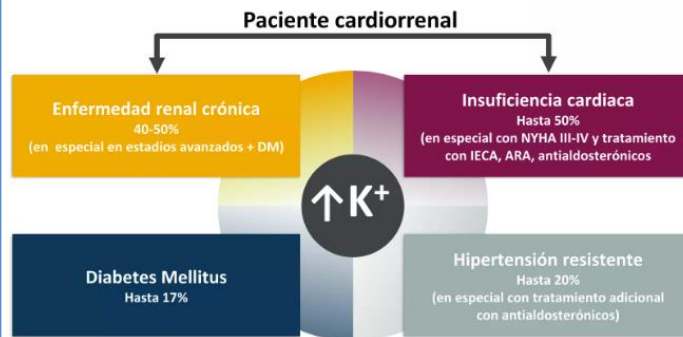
Paciente cardiorrenal

Enfermedad renal crónica
40-50%
(en especial en estadios avanzados + DM)

Insuficiencia cardiaca
Hasta 50%
(en especial con NYHA III-IV y tratamiento con IECA, ARA, antialdosterónicos

$\uparrow K^+$

Diabetes Mellitus
Hasta 17%

Hipertensión resistente
Hasta 20%
(en especial con tratamiento adicional con antialdosterónicos)